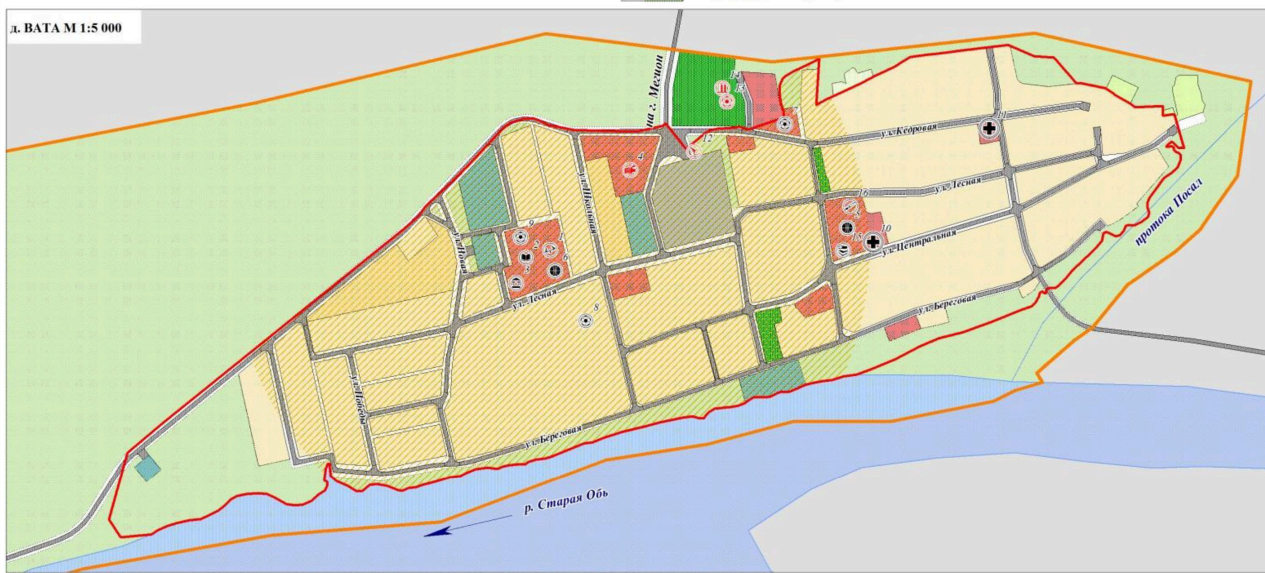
д. ВАТА М 1:5 000

на г. Мегион

ул. Кедровая

ул. Лесная

ул. Центральная

ул. Береговая

ул. Школьная

ул. Новая

ул. Лесная

ул. Победы

ул. Береговая

протока Посал

р. Старая Обь

4

12

13

14

9

2

3

5

6

7

8

10

11

16